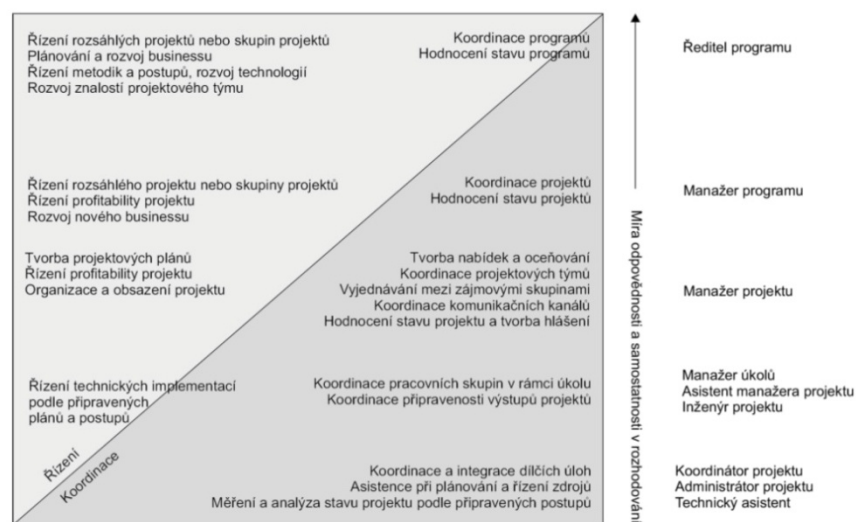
Řízení rozsáhlých projektů nebo skupin projektů
Plánování a rozvoj businessu
Řízení metodik a postupů, rozvoj technologií
Rozvoj znalostí projektového týmu

Koordinace programu
Hodnocení stavu programu

Řízení rozsáhlého projektu nebo skupiny projektů
Řízení profitability
Rozvoj nového businessu

Koordinace projektů
Hodnocení stavu projektů

Tvorba projektových plánů
Řízení profitability projektu
Organizace a obsazení projektu

Tvorba nabídek a oceňování
Koordinace projektových týmů
Vyjednávání mezi zájmovými skupinami
Koordinace komunikačních kanálů
Hodnocení stavu projektu a tvorba hlášení

Řízení technických implementací podle připravených plánů a postupů

Koordinace pracovních skupin v rámci úkolu
Koordinace připravenosti výstupů projektů

Řízení
Koordinace

Koordinace a integrace dílčích úloh
Asistence při plánování a řízení zdrojů
Měření a analýza stavu projektu podle připravených postupů

Míra odpovědnosti a samostatnosti v rozhodování

Ředitel programu

Manažer programu

Manažer projektu

Manažer úkolů
Asistent manažera projektu
Inženýr projektu

Koordinátor projektu
Administrátor projektu
Technický asistent